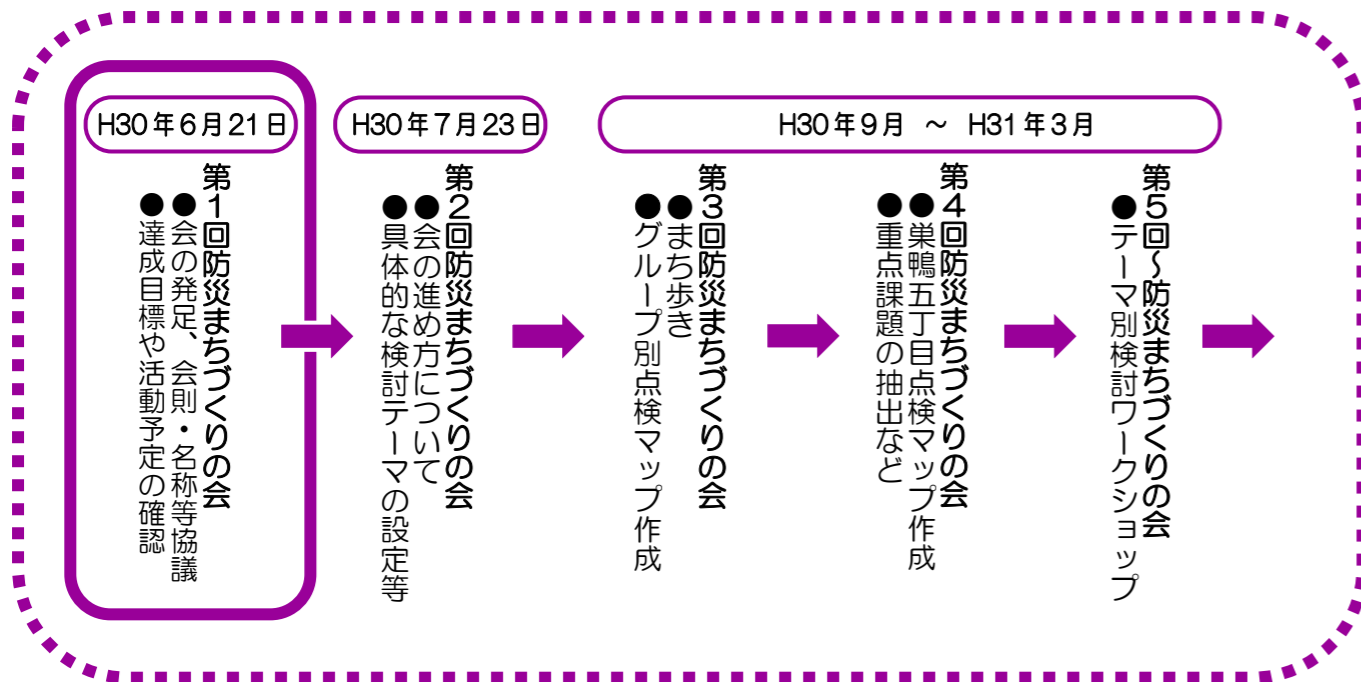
H30年6月21日

第1回防災まちづくりの会
●会の発足、会則・名称等協議
●達成目標や活動予定の確認

H30年7月23日

第2回防災まちづくりの会
●会の進め方について
●具体的な検討テーマの設定等

H30年9月 ～ H31年3月

第3回防災まちづくりの会
●まち歩き
●グループ別点検マップ作成

第4回防災まちづくりの会
●巣鴨五丁目点検マップ作成
●重点課題の抽出など

第5回～防災まちづくりの会
●テーマ別検討ワークショップ